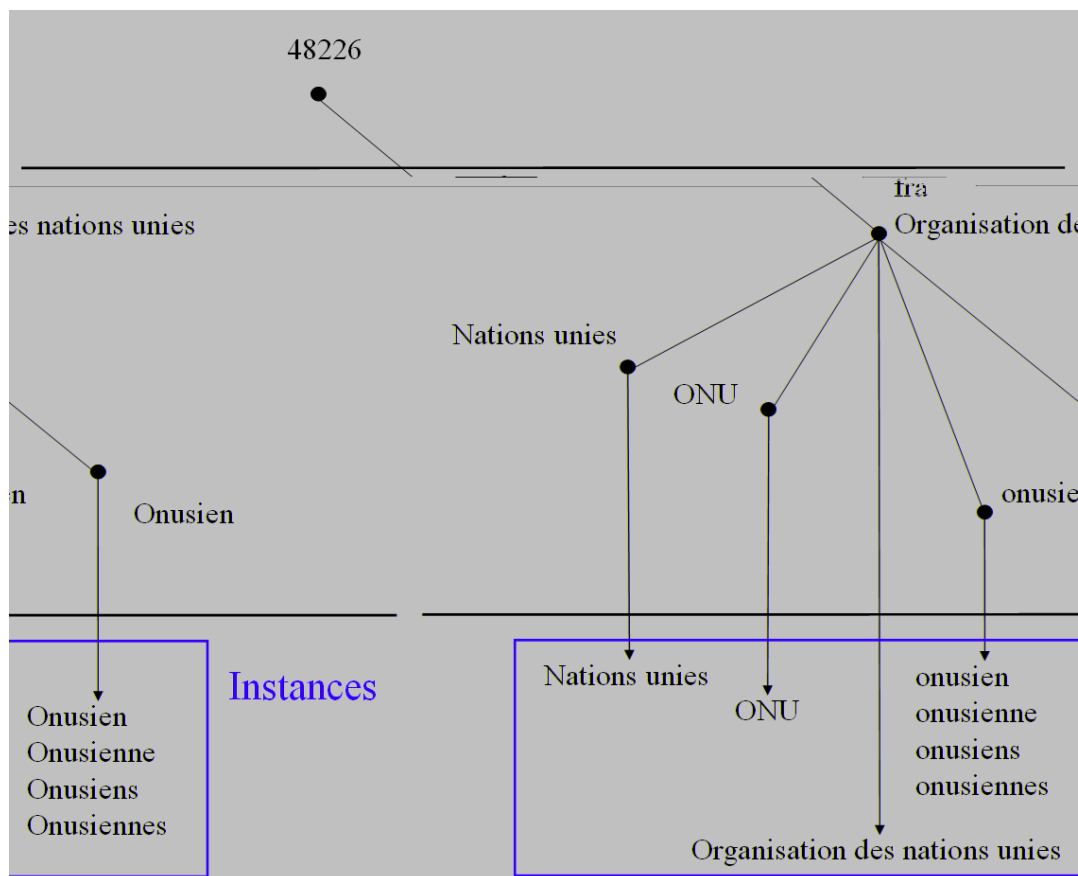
48226

fra

es nations unies

Organisation de

Nations unies

ONU

n

Onusien

onusie

Instances

Onusien
Onusienne
Onusiens
Onusiennes

Nations unies

ONU

onusien
onusienne
onusiens
onusiennes

Organisation des nations unies